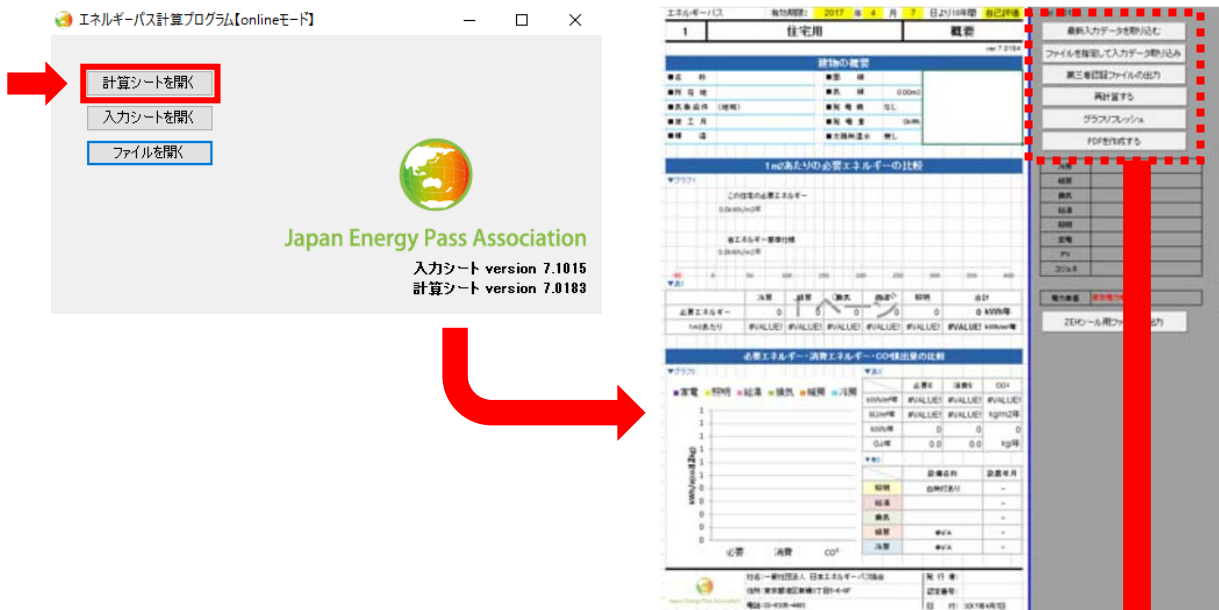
エネルギーパス計算プログラム【onlineモード】

計算シートを開く

入力シートを開く

ファイルを開く

Japan Energy Pass Association

入力シート version 7.1015
計算シート version 7.0183

エネルギーパス　有効期限: 2017 年 4 月 7 日より10年間　自己評価

| 1 | 住宅用 | 概要 |
|---|---|---|

ver 7.0184

建物の概要

■名　称
■所在地
■気象条件（地域）
■竣工月
■構　造
■面　積
■気　積　0.00m3
■暖冷機　なし
■給湯器
■太陽熱温水　無し

1m2あたりの必要エネルギーの比較

▼グラフ
この住宅の必要エネルギー
0.0kWh/m2年
省エネルギー基準仕様
0.0kWh/m2年

▼表

| | 冷房 | 暖房 | 換気 | 給湯 | 照明 | 合計 | |
|---|---|---|---|---|---|---|---|
| 必要エネルギー | 0 | 0 | 0 | 0 | 0 | 0 | kWh/年 |
| 1m2あたり | #VALUE! | #VALUE! | #VALUE! | #VALUE! | #VALUE! | #VALUE! | kWh/m2年 |

必要エネルギー・消費エネルギー・CO2排出量の比較

▼グラフ
■家電 ■照明 ■給湯 ■換気 ■暖房 ■冷房
kWh/m2年
必要　消費　CO2

▼表

| | 必要E | 消費E | CO2 |
|---|---|---|---|
| kWh/m2年 | #VALUE! | #VALUE! | #VALUE! |
| MJ/m2年 | #VALUE! | #VALUE! | kg/m2年 |
| kWh/年 | 0 | 0 | 0 |
| GJ/年 | 0.0 | 0.0 | kg/年 |

▼表

| | 設備名称 | 設置年月 |
|---|---|---|
| 照明 | 白熱灯あり | - |
| 給湯 | | - |
| 換気 | | - |
| 暖房 | 全ての | - |
| 冷房 | 全ての | - |

社名:一般社団法人 日本エネルギーパス協会
住所:東京都港区新橋1丁目1-6-6F
電話:03-4330-4480
発行者:
認定番号:
日　付: 2017年4月7日

Japan Energy Pass Association

最新入力データを取り込む
ファイルを指定して入力データ取り込み
第三者認証ファイルの出力
再計算する
グラフリフレッシュ
PDFを作成する

冷房
暖房
換気
給湯
照明
家電
PV
コジェネ

電力単価

ZEHシール用ファ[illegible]出力